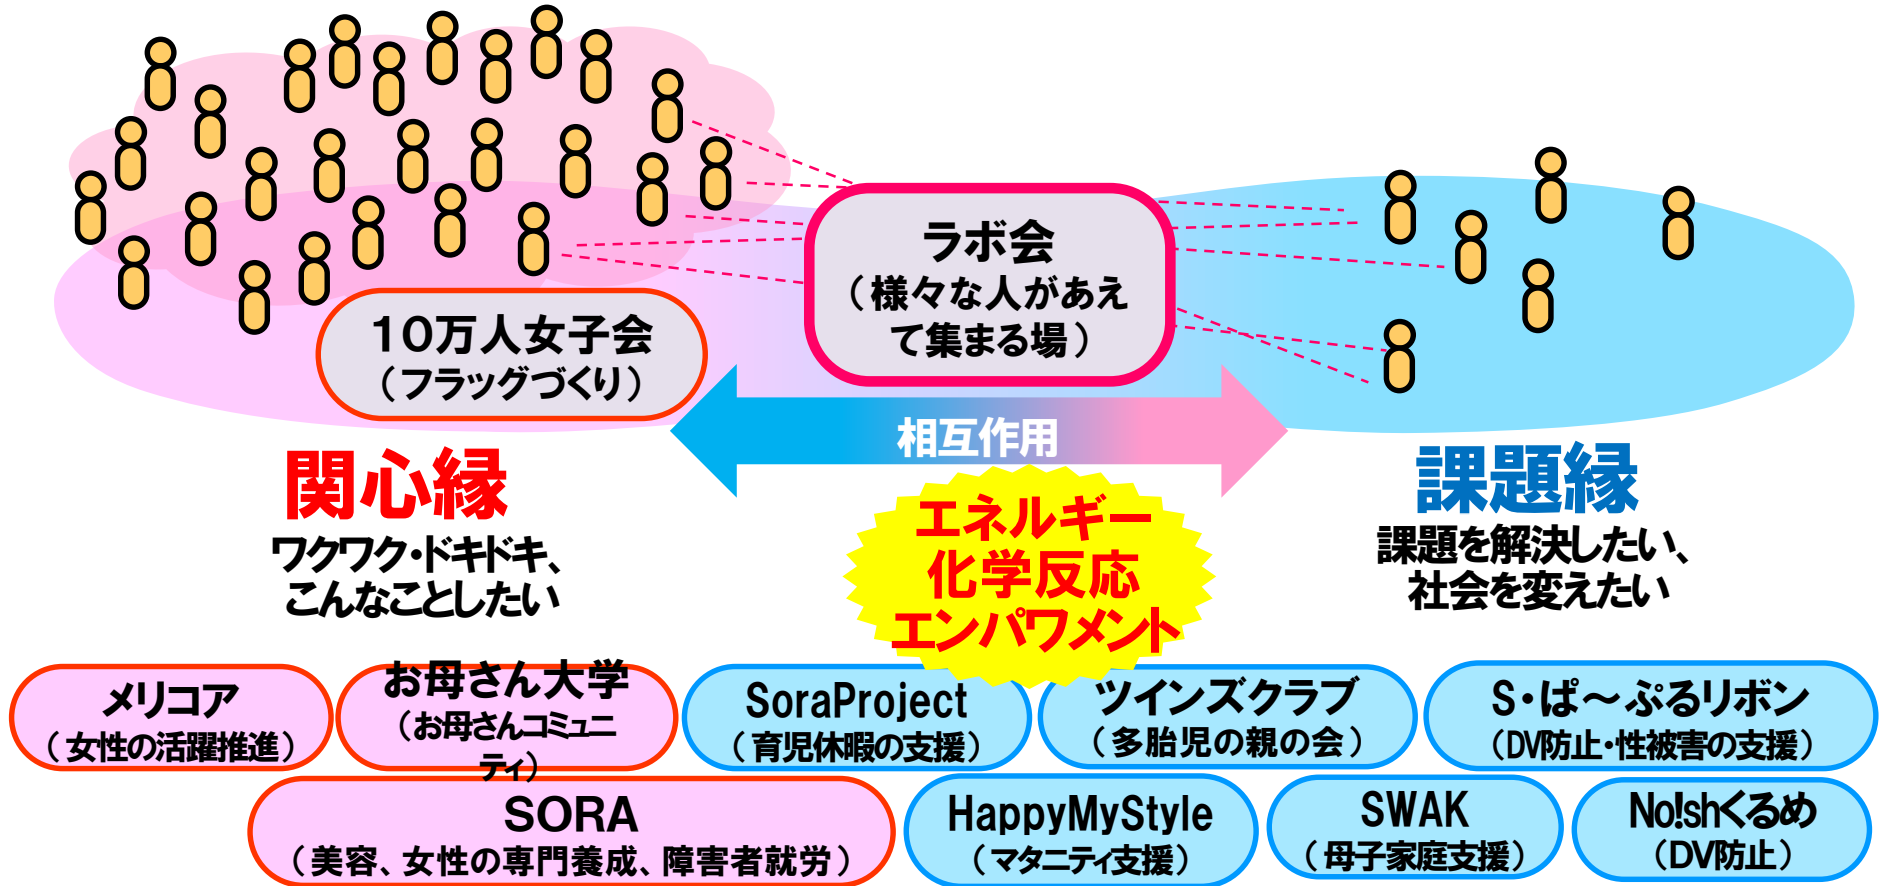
ラボ会
（様々な人があえて集まる場）

10万人女子会
（フラッグづくり）

相互作用

関心縁
ワクワク・ドキドキ、こんなことしたい

課題縁
課題を解決したい、社会を変えたい

エネルギー
化学反応
エンパワメント

メリコア
（女性の活躍推進）

お母さん大学
（お母さんコミュニティ）

SoraProject
（育児休暇の支援）

ツインズクラブ
（多胎児の親の会）

S・ぱ～ぷるリボン
（DV防止・性被害の支援）

SORA
（美容、女性の専門養成、障害者就労）

HappyMyStyle
（マタニティ支援）

SWAK
（母子家庭支援）

No!shくるめ
（DV防止）